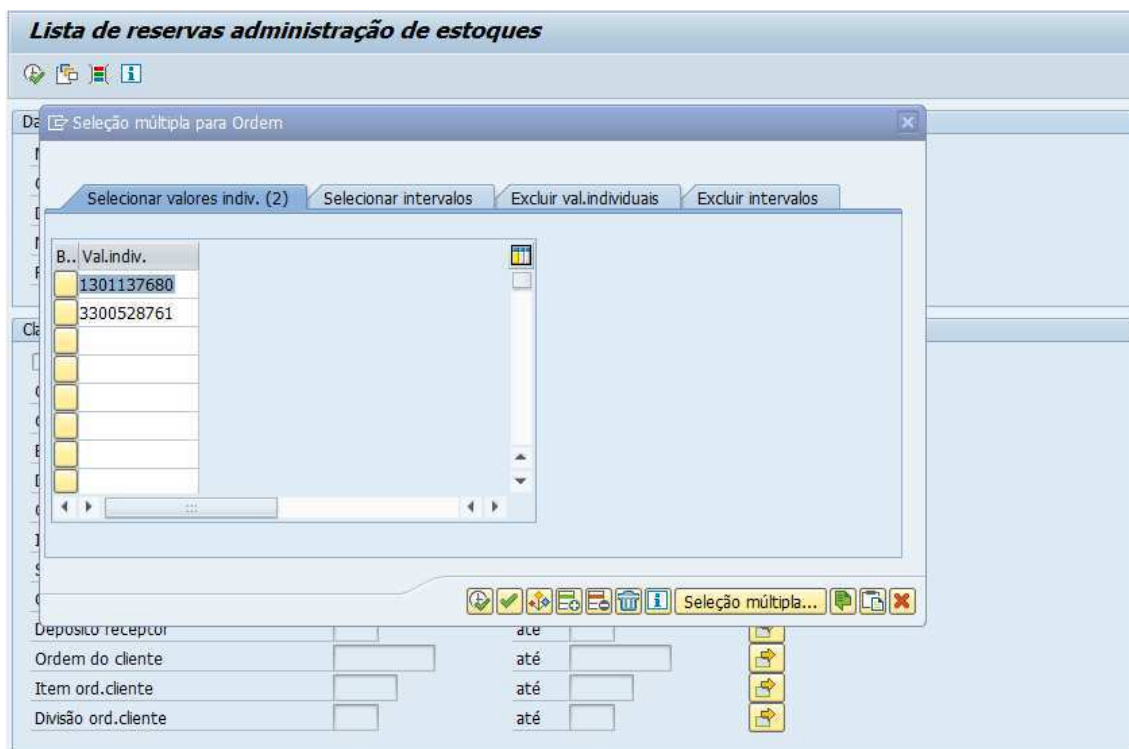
Lista de reservas administração de estoques

Da

Seleção múltipla para Ordem

Selecionar valores indiv. (2)
Selecionar intervalos
Excluir val.individuais
Excluir intervalos

| B.. | Val.indiv. |
|---|---|
| | 1301137680 |
| | 3300528761 |
| | |
| | |
| | |
| | |
| | |
| | |

Cla

Seleção múltipla...

Depósito receptor | até
Ordem do cliente | até
Item ord.cliente | até
Divisão ord.cliente | até